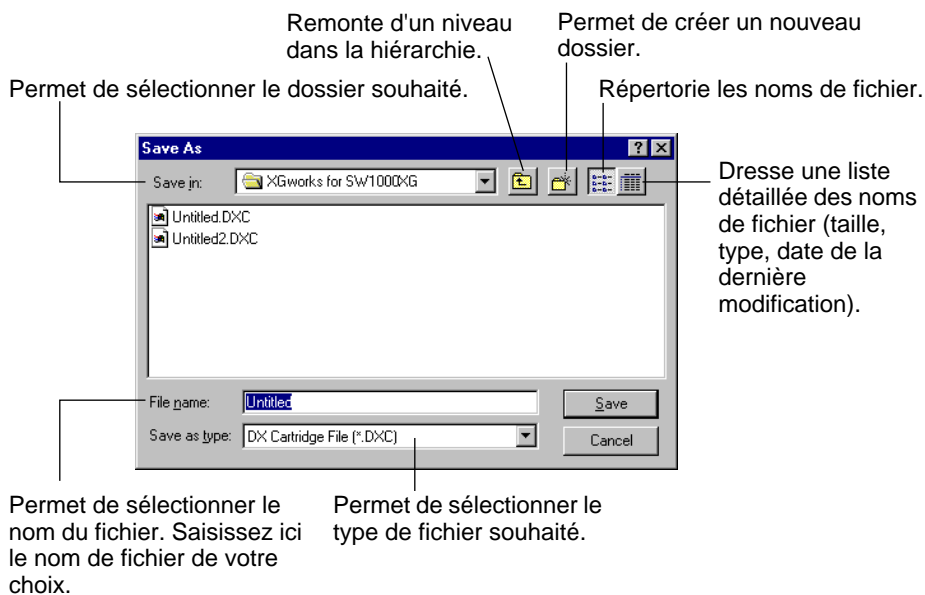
Remonte d'un niveau dans la hiérarchie.

Permet de créer un nouveau dossier.

Permet de sélectionner le dossier souhaité.

Répertorie les noms de fichier.

Save As

?

Save in:

XGworks for SW1000XG

Dresse une liste détaillée des noms de fichier (taille, type, date de la dernière modification).

Untitled.DXC

Untitled2.DXC

File name:

Untitled

Save

Save as type:

DX Cartridge File (*.DXC)

Cancel

Permet de sélectionner le nom du fichier. Saisissez ici le nom de fichier de votre choix.

Permet de sélectionner le type de fichier souhaité.